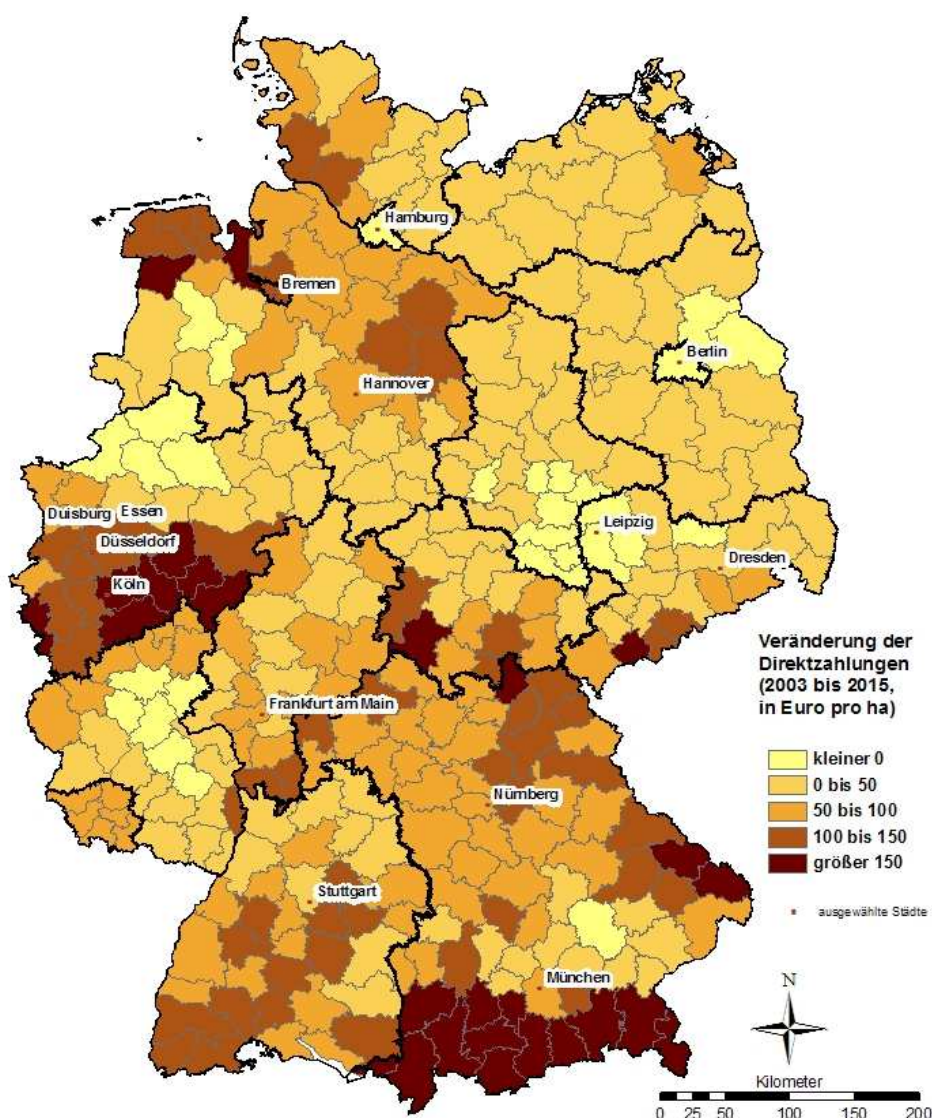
Hamburg
Bremen
Berlin
Hannover
Duisburg
Essen
Düsseldorf
Köln
Leipzig
Dresden
Frankfurt am Main
Nürnberg
Stuttgart
München

Veränderung der Direktzahlungen (2003 bis 2015, in Euro pro ha)

kleiner 0
0 bis 50
50 bis 100
100 bis 150
größer 150

ausgewählte Städte

N

Kilometer
0 25 50 100 150 200